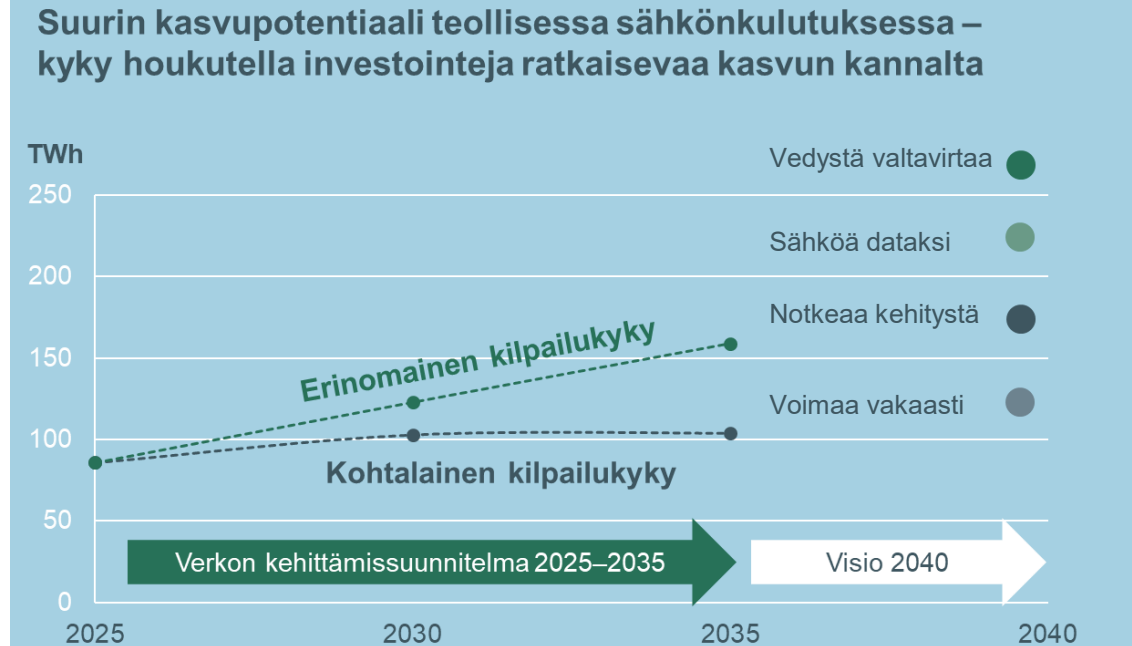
Suurin kasvupotentiaali teollisessa sähkönkulutuksessa – kyky houkutella investointeja ratkaisevaa kasvun kannalta

TWh

250
200
150
100
50
0

2025
2030
2035
2040

Vedystä valtavirtaa
Sähköä dataksi
Notkeaa kehitystä
Voimaa vakaasti

Erinomainen kilpailukyky
Kohtalainen kilpailukyky

Verkon kehittämissuunnitelma 2025–2035
Visio 2040